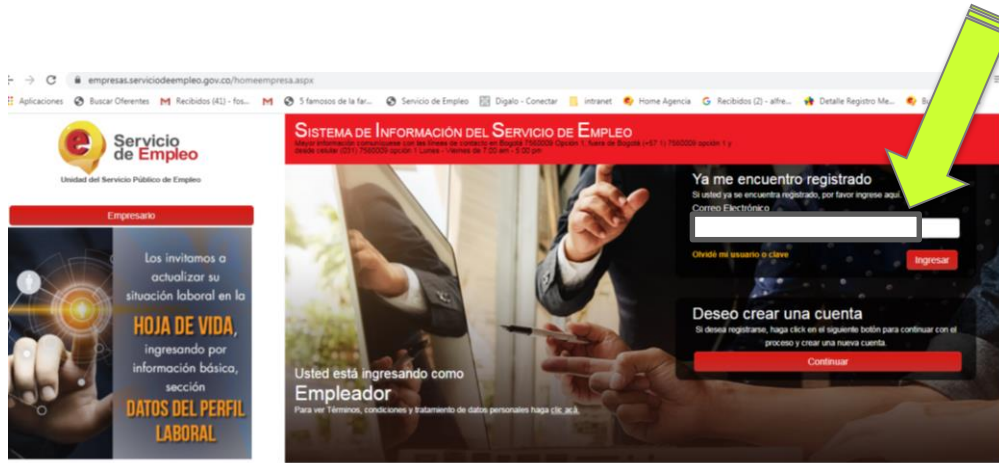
empresas.serviciodeempleo.gov.co/homeempresa.aspx

Aplicaciones Buscar Oferentes Recibidos (41) - fos... 5 famosos de la far... Servicio de Empleo Digalo - Conectar intranet Home Agencia Recibidos (2) - alfre... Detalle Registro Me...

Servicio de Empleo
Unidad del Servicio Público de Empleo

Empresario

Los invitamos a actualizar su situación laboral en la HOJA DE VIDA, ingresando por información básica, sección DATOS DEL PERFIL LABORAL

SISTEMA DE INFORMACIÓN DEL SERVICIO DE EMPLEO
Mayor información comuníquese con las líneas de contacto en Bogotá 7560009 Opción 1, fuera de Bogotá (+57 1) 7560009 opción 1 y desde celular (231) 7560009 opción 1 Lunes - Viernes de 7:00 am - 5:00 pm

Ya me encuentro registrado
Si usted ya se encuentra registrado, por favor ingrese aquí
Correo Electrónico
Olvidé mi usuario o clave
Ingresar

Deseo crear una cuenta
Si desea registrarse, haga click en el siguiente botón para continuar con el proceso y crear una nueva cuenta.
Continuar

Usted está ingresando como
Empleador
Para ver Términos, condiciones y tratamiento de datos personales haga clic acá.